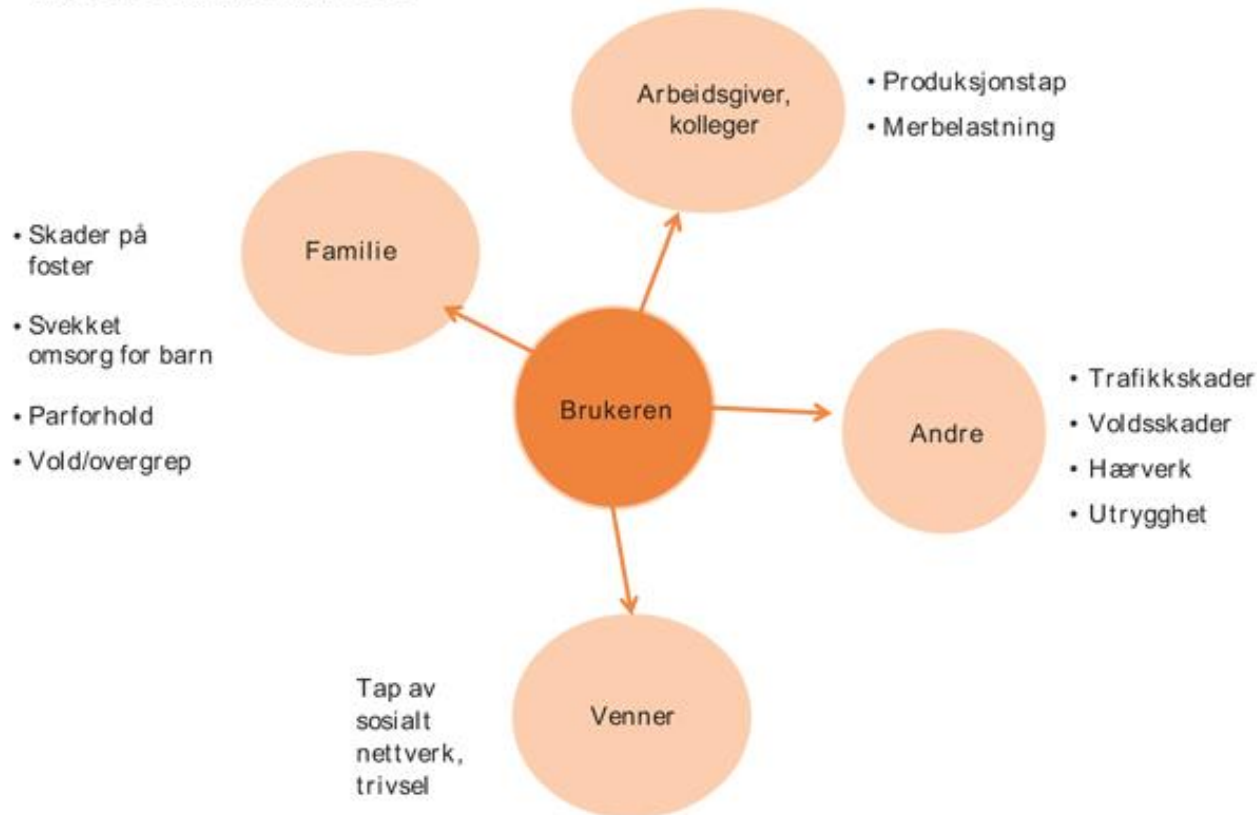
Arbeidsgiver, kolleger

• Produksjonstap
• Merbelastning

Familie

• Skader på foster
• Svekket omsorg for barn
• Parforhold
• Vold/overgrep

Brukeren

Andre

• Trafikkskader
• Voldsskader
• Hærverk
• Utrygghet

Venner

Tap av sosialt nettverk, trivsel